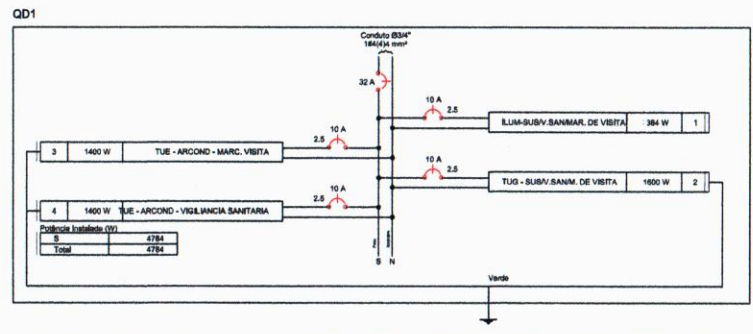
QD1

Conduto Ø3/4"
1#4(4)4 mm²

32 A

10 A
2.5

ILUM-SUB/V.SAN/MAR. DE VISITA | 384 W | 1

3 | 1400 W | TUE - ARCOND - MARC. VISITA

2.5
10 A

10 A
2.5

TUG - SUB/V.SAN/M. DE VISITA | 1600 W | 2

10 A
2.5

4 | 1400 W | TUE - ARCOND - VIGILIANCIA SANITARIA

Potência Instalada (W)

| S | 4784 |
|---|---|
| Total | 4784 |

S N

Verde